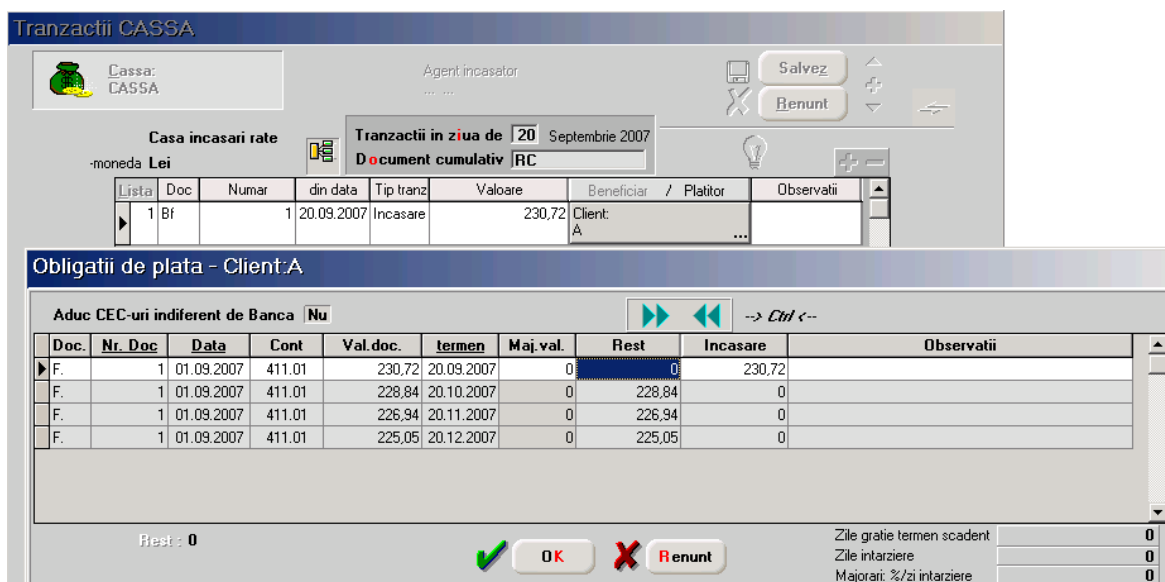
Tranzactii CASSA

Cassa:
CASSA

Agent incasator
... ...

Salvez
Renunt

Casa incasari rate
-moneda Lei

Tranzactii in ziua de 20 Septembrie 2007
Document cumulativ RC

| Lista | Doc | Numar | din data | Tip tranz | Valoare | Beneficiar / Platitor | Observatii |
|---|---|---|---|---|---|---|---|
| 1 | Bf | 1 | 20.09.2007 | Incasare | 230,72 | Client: A ... | |

Obligatii de plata - Client:A

Aduc CEC-uri indiferent de Banca Nu

--> Ctrl <--

| Doc. | Nr. Doc | Data | Cont | Val.doc. | termen | Maj.val. | Rest | Incasare | Observatii |
|---|---|---|---|---|---|---|---|---|---|
| F. | 1 | 01.09.2007 | 411.01 | 230,72 | 20.09.2007 | 0 | 0 | 230,72 | |
| F. | 1 | 01.09.2007 | 411.01 | 228,84 | 20.10.2007 | 0 | 228,84 | 0 | |
| F. | 1 | 01.09.2007 | 411.01 | 226,94 | 20.11.2007 | 0 | 226,94 | 0 | |
| F. | 1 | 01.09.2007 | 411.01 | 225,05 | 20.12.2007 | 0 | 225,05 | 0 | |

Rest : 0

OK
Renunt

Zile gratie termen scadent 0
Zile intarziere 0
Majorari: %/zi intarziere 0